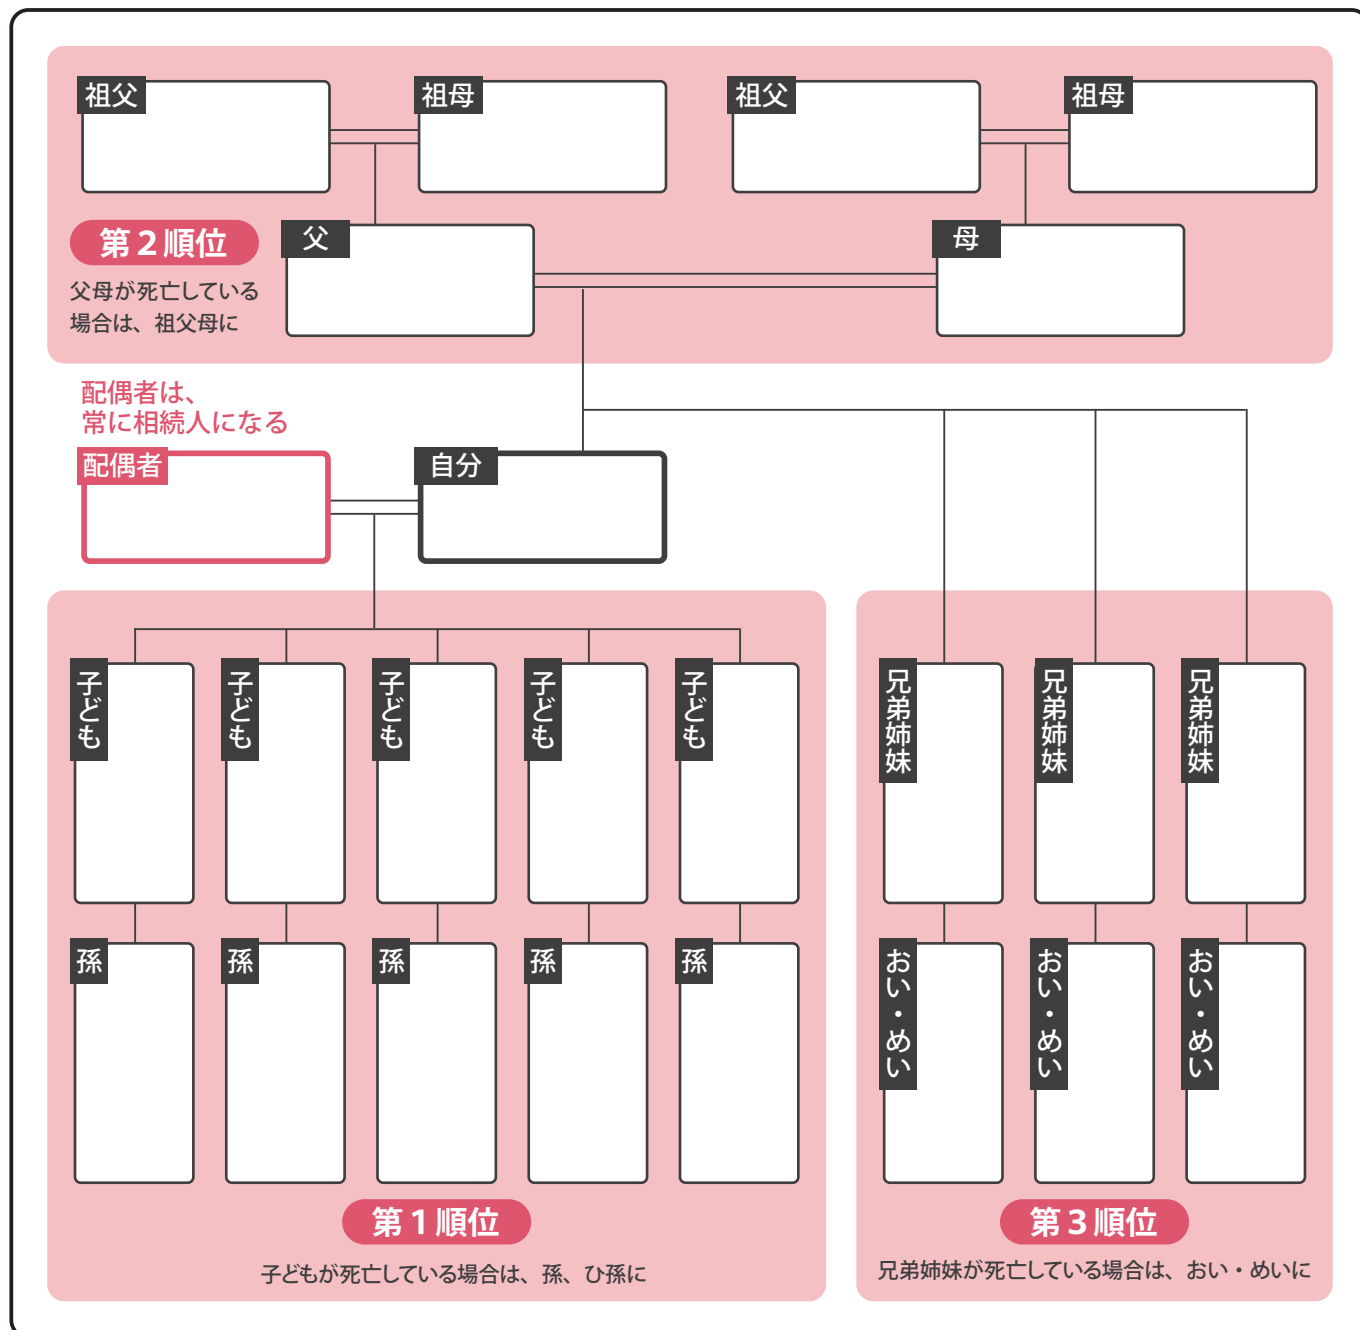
祖父

祖母

祖父

祖母

第２順位

父母が死亡している場合は、祖父母に

父

母

配偶者は、常に相続人になる

配偶者

自分

子ども

子ども

子ども

子ども

子ども

孫

孫

孫

孫

孫

第１順位

子どもが死亡している場合は、孫、ひ孫に

兄弟姉妹

兄弟姉妹

兄弟姉妹

おい・めい

おい・めい

おい・めい

第３順位

兄弟姉妹が死亡している場合は、おい・めいに